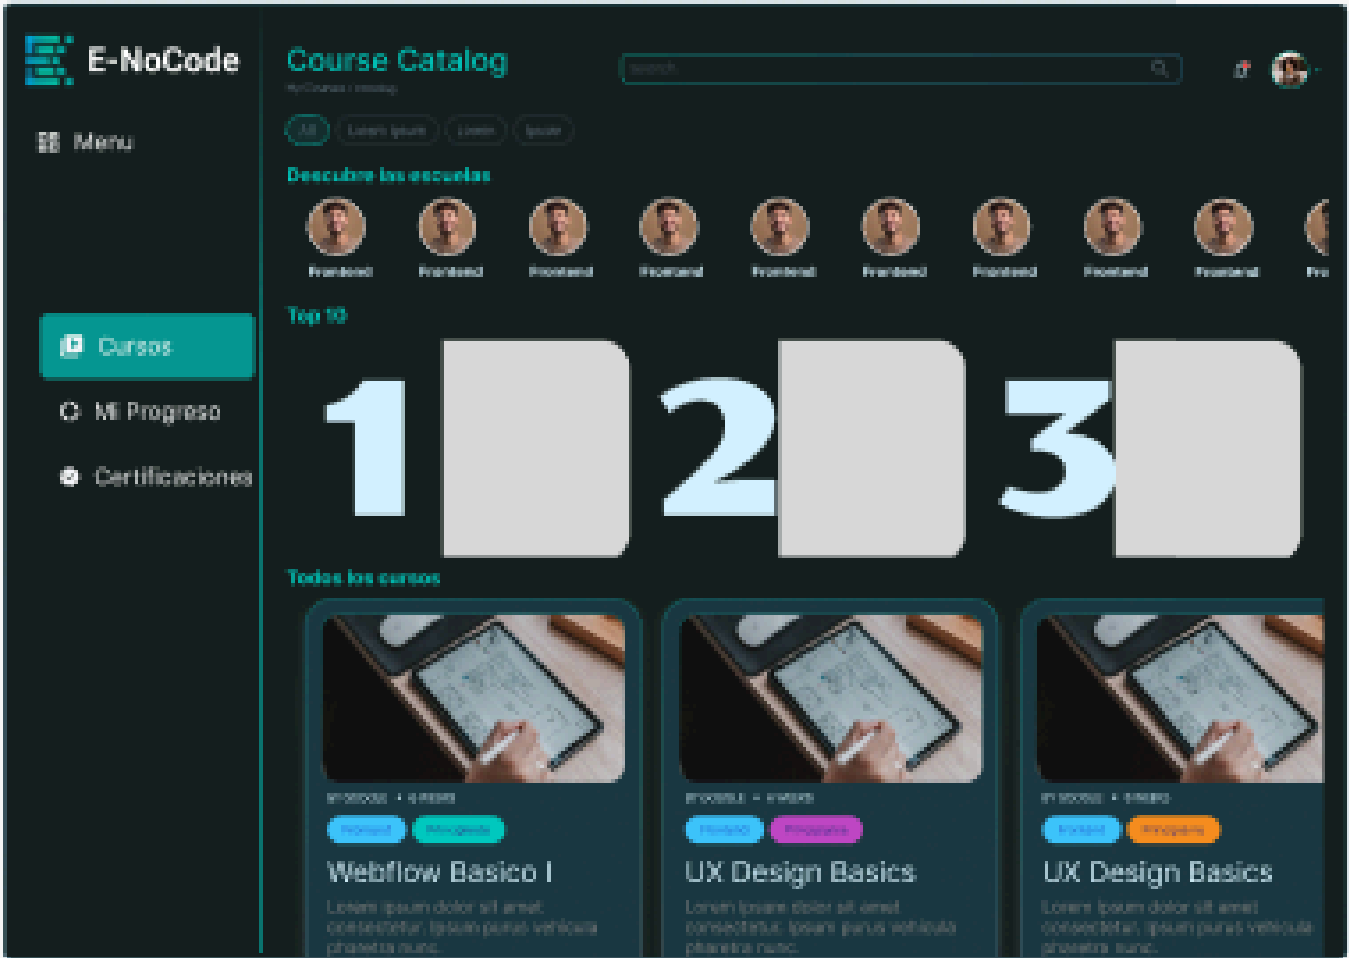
E-NoCode

Menu

Cursos

Mi Progreso

Certificaciones

Course Catalog

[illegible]

search

All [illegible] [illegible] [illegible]

Descubre las escuelas

Frontend Frontend Frontend Frontend Frontend Frontend Frontend Frontend Frontend Fro

Top 10

1 2 3

Todos los cursos

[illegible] • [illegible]

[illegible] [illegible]

Webflow Basico I

Lorem ipsum dolor sit amet consectetur. Ipsum purus vehicula pharetra nunc.

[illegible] • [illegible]

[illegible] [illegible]

UX Design Basics

Lorem ipsum dolor sit amet consectetur. Ipsum purus vehicula pharetra nunc.

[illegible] • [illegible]

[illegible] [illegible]

UX Design Basics

Lorem ipsum dolor sit amet consectetur. Ipsum purus vehicula pharetra nunc.